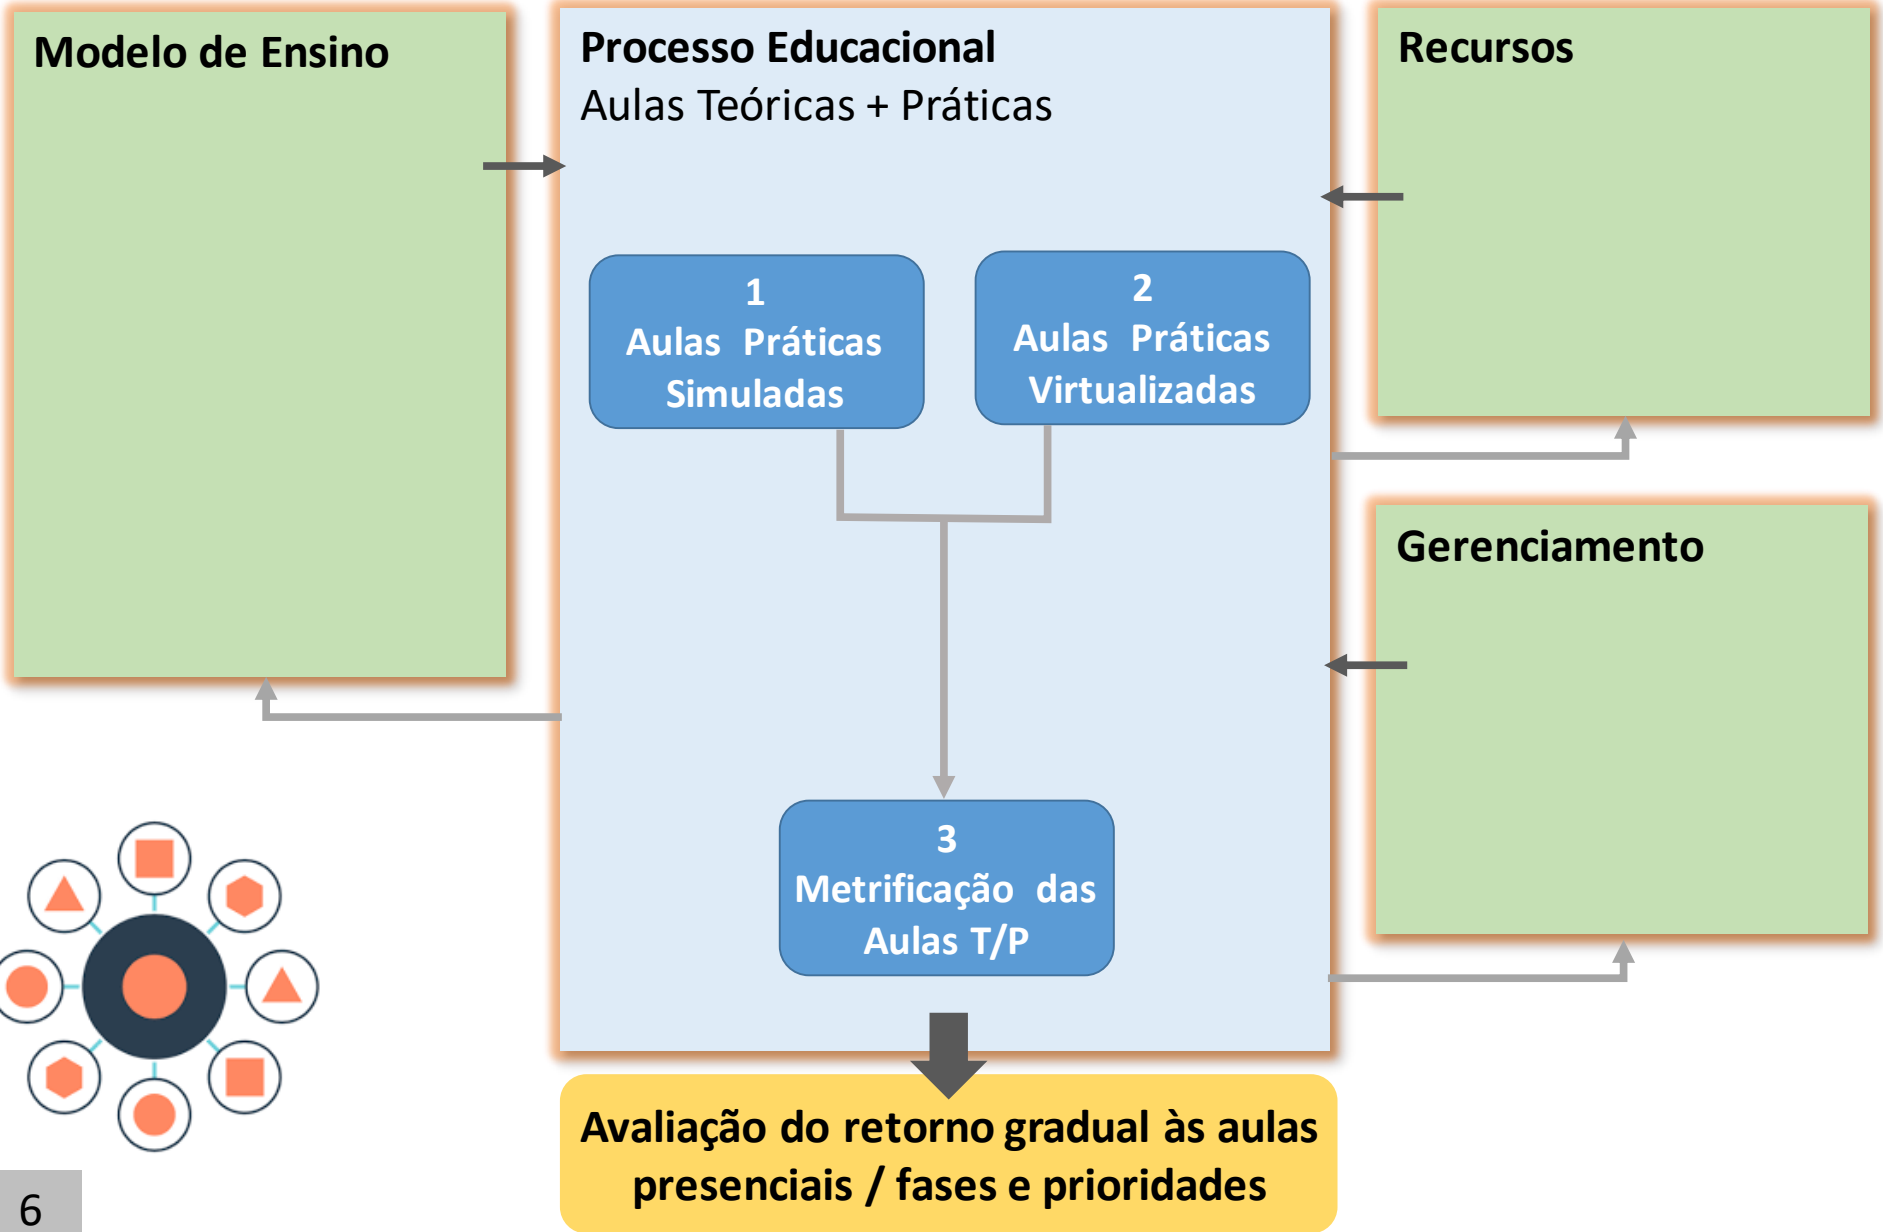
Modelo de Ensino

Processo Educacional
Aulas Teóricas + Práticas

Recursos

1
Aulas Práticas Simuladas

2
Aulas Práticas Virtualizadas

Gerenciamento

3
Metrificação das Aulas T/P

Avaliação do retorno gradual às aulas presenciais / fases e prioridades

6